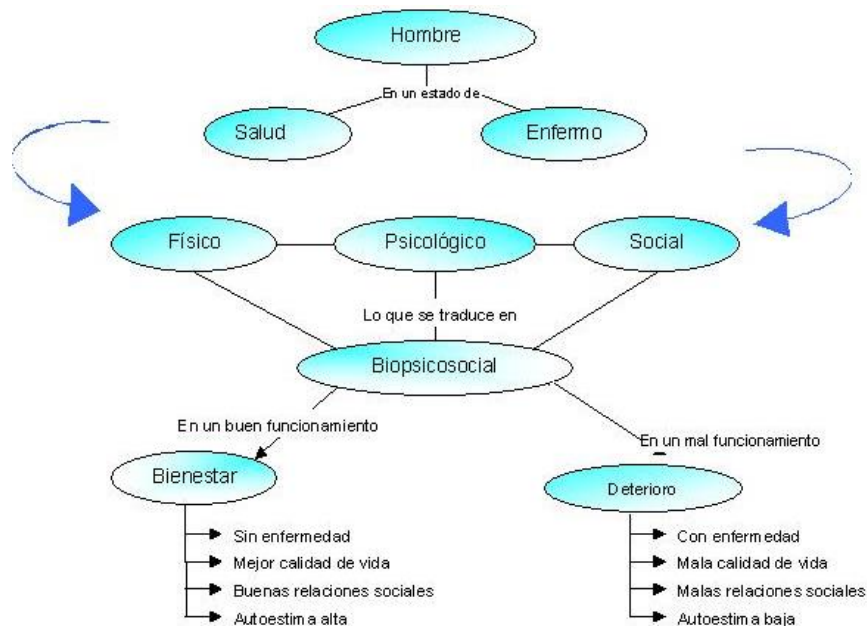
Hombre

En un estado de

Salud

Enfermo

Físico

Psicológico

Social

Lo que se traduce en

Biopsicosocial

En un buen funcionamiento

En un mal funcionamiento

Bienestar

Deterioro

Sin enfermedad
Mejor calidad de vida
Buenas relaciones sociales
Autoestima alta

Con enfermedad
Mala calidad de vida
Malas relaciones sociales
Autoestima baja